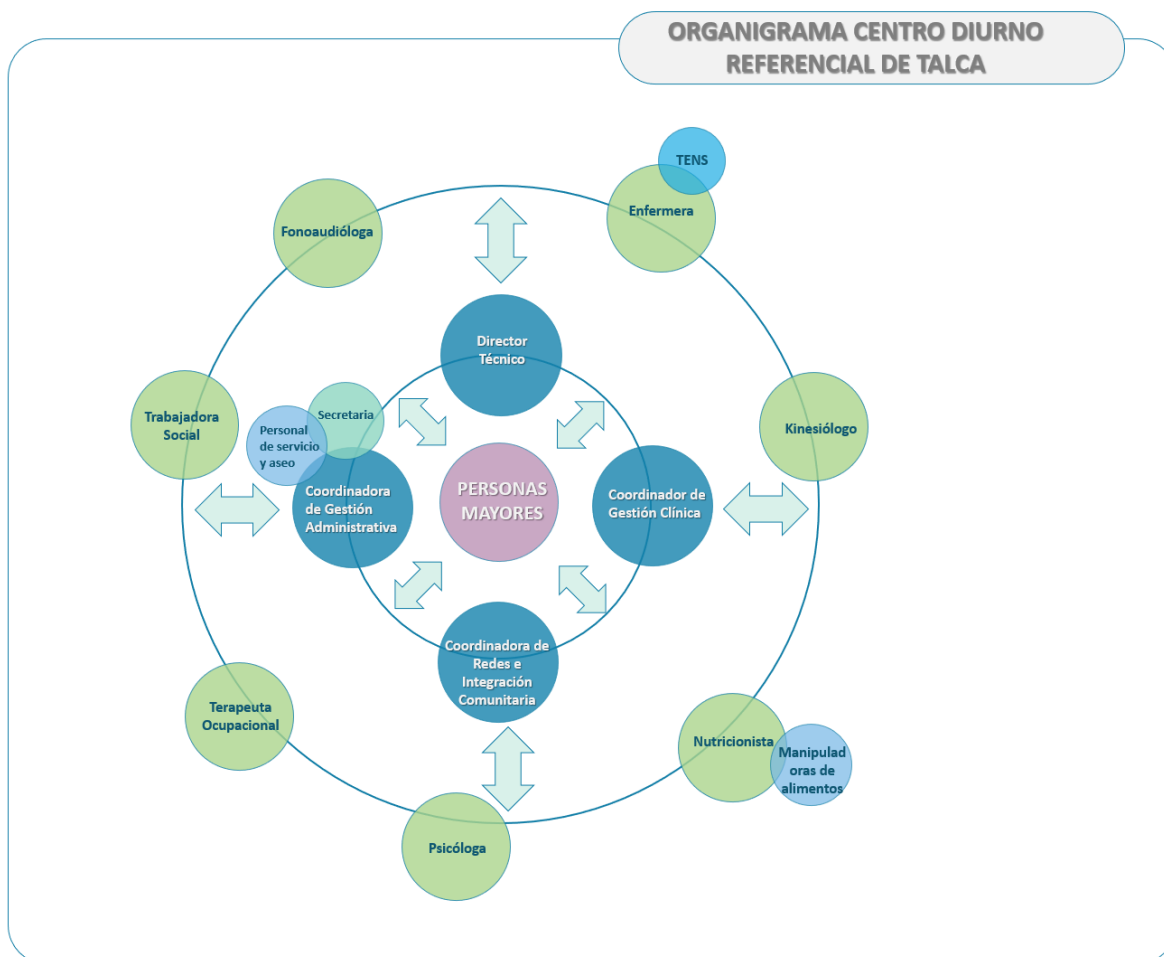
ORGANIGRAMA CENTRO DIURNO REFERENCIAL DE TALCA

TENS

Enfermera

Fonoaudióloga

Director Técnico

Kinesiólogo

Trabajadora Social

Secretaria

Personal de servicio y aseo

Coordinadora de Gestión Administrativa

PERSONAS MAYORES

Coordinador de Gestión Clínica

Coordinadora de Redes e Integración Comunitaria

Terapeuta Ocupacional

Nutricionista

Manipuladoras de alimentos

Psicóloga